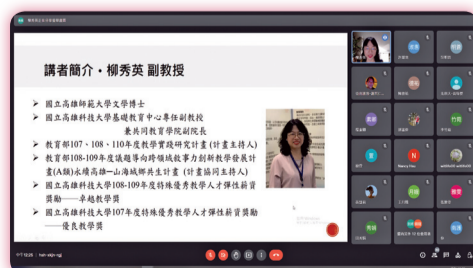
講者簡介・柳秀英 副教授

➤ 國立高雄師範大學文學博士
➤ 國立高雄科技大學基礎教育中心專任副教授
兼共同教學院副院長
➤ 教育部107、108、110年度教學實踐研究計畫(計畫主持人)
➤ 教育部108-109年度議題導向跨領域教學創新教學發展計畫(A類)永續高雄—山海城鄉共生計畫(計畫協同主持人)
➤ 國立高雄科技大學108-109年度特殊優秀教學人才彈性薪資獎勵——卓越教學獎
➤ 國立高雄科技大學107年度特殊優秀教學人才彈性薪資獎勵——優良教學獎

N
Nancy Hsu